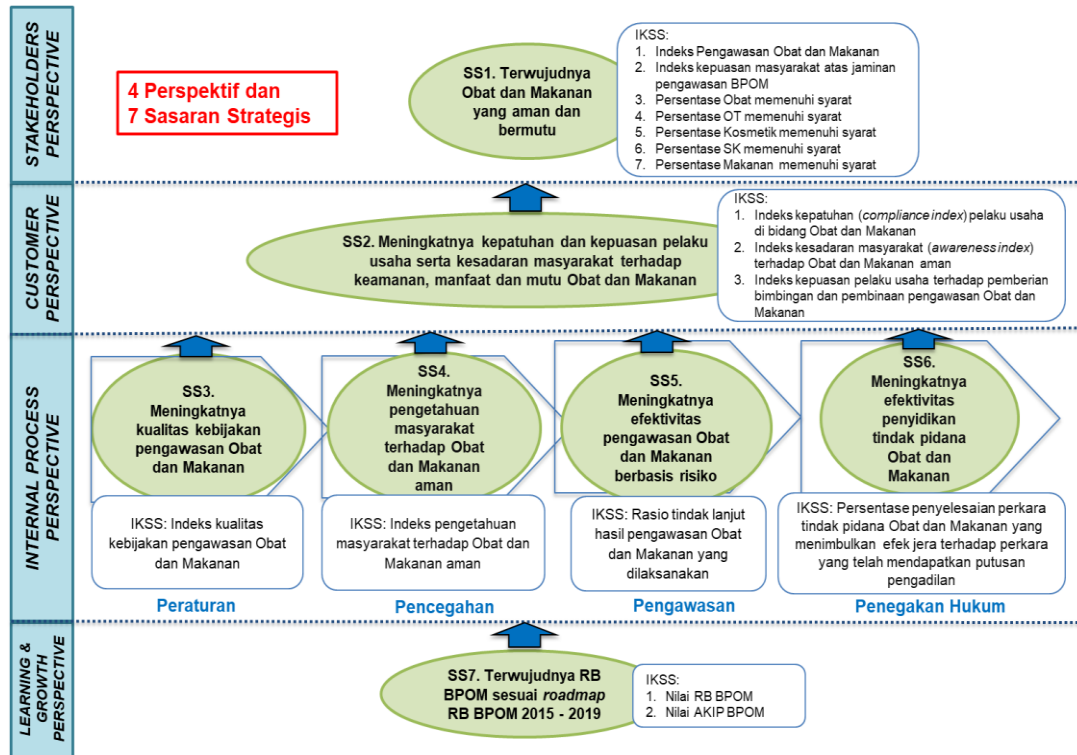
STAKEHOLDERS PERSPECTIVE

4 Perspektif dan
7 Sasaran Strategis

SS1. Terwujudnya Obat dan Makanan yang aman dan bermutu

IKSS:
1. Indeks Pengawasan Obat dan Makanan
2. Indeks kepuasan masyarakat atas jaminan pengawasan BPOM
3. Persentase Obat memenuhi syarat
4. Persentase OT memenuhi syarat
5. Persentase Kosmetik memenuhi syarat
6. Persentase SK memenuhi syarat
7. Persentase Makanan memenuhi syarat

CUSTOMER PERSPECTIVE

SS2. Meningkatnya kepatuhan dan kepuasan pelaku usaha serta kesadaran masyarakat terhadap keamanan, manfaat dan mutu Obat dan Makanan

IKSS:
1. Indeks kepatuhan (*compliance index*) pelaku usaha di bidang Obat dan Makanan
2. Indeks kesadaran masyarakat (*awareness index*) terhadap Obat dan Makanan aman
3. Indeks kepuasan pelaku usaha terhadap pemberian bimbingan dan pembinaan pengawasan Obat dan Makanan

INTERNAL PROCESS PERSPECTIVE

SS3. Meningkatnya kualitas kebijakan pengawasan Obat dan Makanan

SS4. Meningkatnya pengetahuan masyarakat terhadap Obat dan Makanan aman

SS5. Meningkatnya efektivitas pengawasan Obat dan Makanan berbasis risiko

SS6. Meningkatnya efektivitas penyidikan tindak pidana Obat dan Makanan

IKSS: Indeks kualitas kebijakan pengawasan Obat dan Makanan

IKSS: Indeks pengetahuan masyarakat terhadap Obat dan Makanan aman

IKSS: Rasio tindak lanjut hasil pengawasan Obat dan Makanan yang dilaksanakan

IKSS: Persentase penyelesaian perkara tindak pidana Obat dan Makanan yang menimbulkan efek jera terhadap perkara yang telah mendapatkan putusan pengadilan

Peraturan
Pencegahan
Pengawasan
Penegakan Hukum

LEARNING & GROWTH PERSPECTIVE

SS7. Terwujudnya RB BPOM sesuai *roadmap* RB BPOM 2015 - 2019

IKSS:
1. Nilai RB BPOM
2. Nilai AKIP BPOM